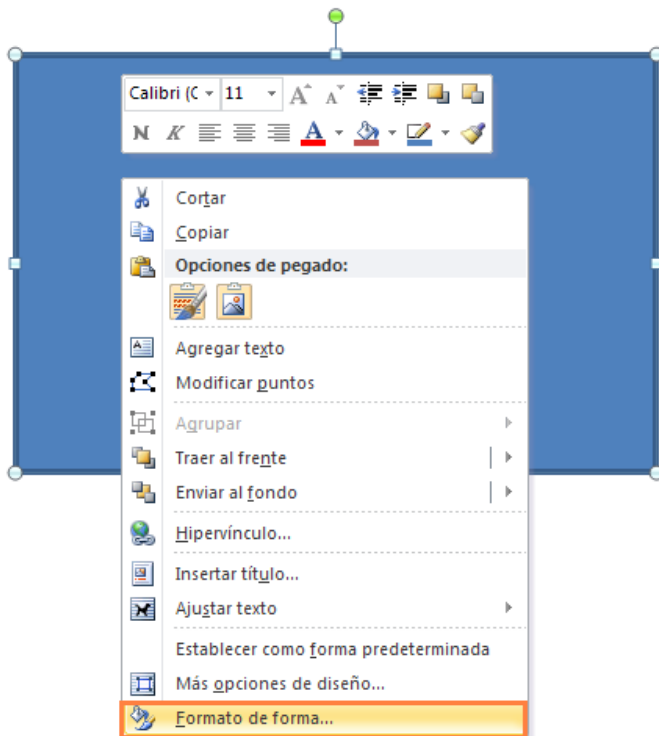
Calibri (C 11 A A N K A

Cortar
Copiar
Opciones de pegado:
Agregar texto
Modificar puntos
Agrupar
Traer al frente
Enviar al fondo
Hipervínculo...
Insertar título...
Ajustar texto
Establecer como forma predeterminada
Más opciones de diseño...
Formato de forma...